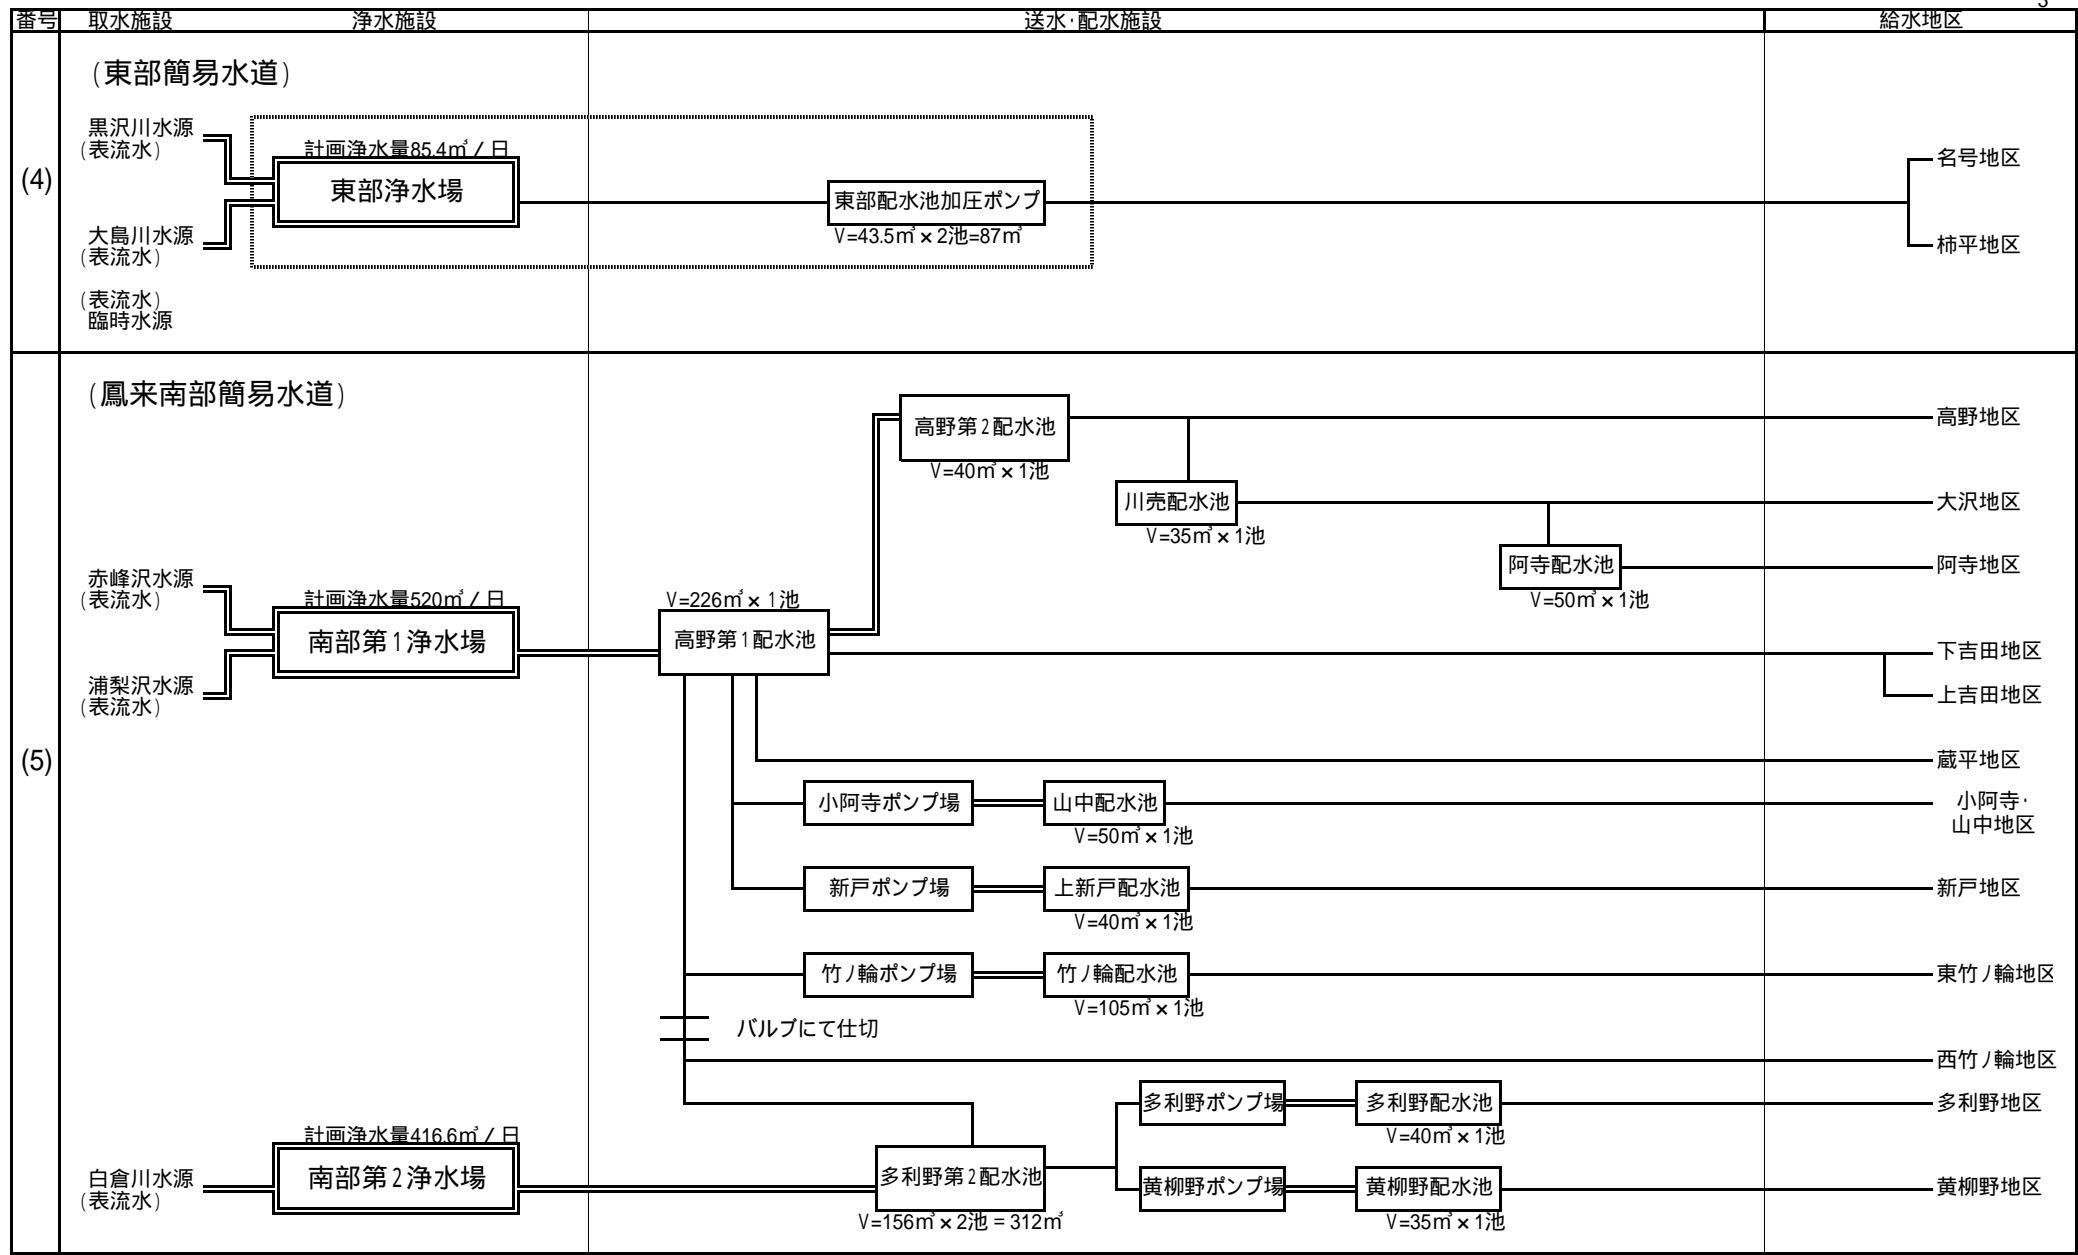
3

| 番号 | 取水施設 | 浄水施設 | 送水･配水施設 | 給水地区 |
|---|---|---|---|---|

(4)

（東部簡易水道）

黒沢川水源（表流水）
大島川水源（表流水）
（表流水）臨時水源

計画浄水量85.4m³／日
東部浄水場

東部配水池加圧ポンプ
V=43.5m³×2池=87m³

名号地区
柿平地区

(5)

（鳳来南部簡易水道）

赤峰沢水源（表流水）
浦梨沢水源（表流水）

計画浄水量520m³／日
南部第1浄水場

V=226m³×1池
高野第1配水池

高野第2配水池
V=40m³×1池

川売配水池
V=35m³×1池

阿寺配水池
V=50m³×1池

高野地区
大沢地区
阿寺地区
下吉田地区
上吉田地区
蔵平地区

小阿寺ポンプ場
山中配水池
V=50m³×1池
小阿寺･山中地区

新戸ポンプ場
上新戸配水池
V=40m³×1池
新戸地区

竹ノ輪ポンプ場
竹ノ輪配水池
V=105m³×1池
東竹ノ輪地区

バルブにて仕切
西竹ノ輪地区

白倉川水源（表流水）
計画浄水量416.6m³／日
南部第2浄水場

多利野第2配水池
V=156m³×2池 = 312m³

多利野ポンプ場
多利野配水池
V=40m³×1池
多利野地区

黄柳野ポンプ場
黄柳野配水池
V=35m³×1池
黄柳野地区